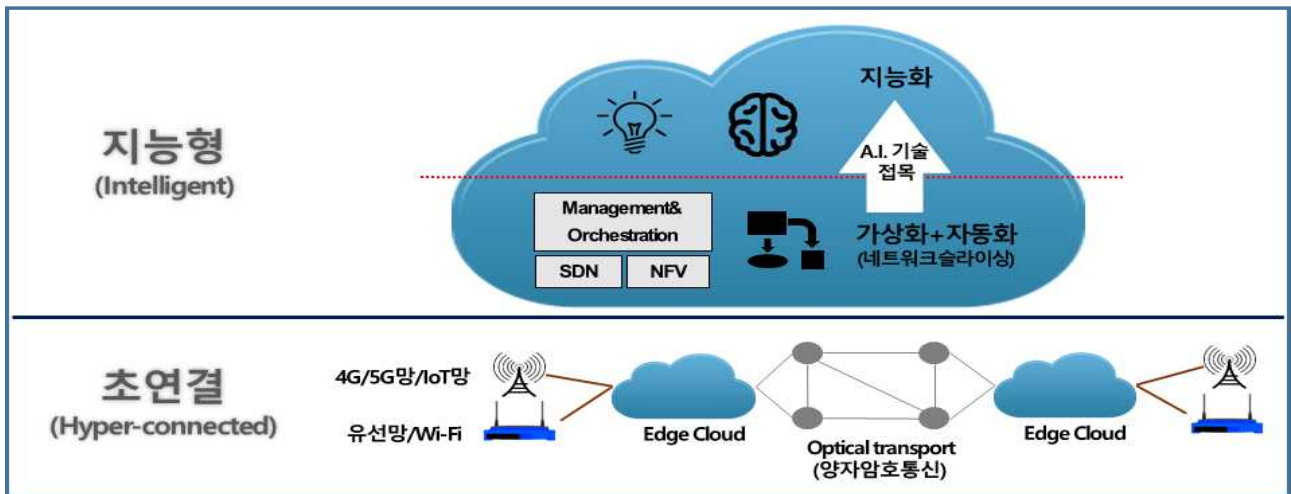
지능형
(Intelligent)

지능화

A.I. 기술
접목

Management&
Orchestration

SDN

NFV

가상화+자동화
(네트워크슬라이싱)

초연결
(Hyper-connected)

4G/5G망/IoT망

유선망/Wi-Fi

Edge Cloud

Optical transport
(양자암호통신)

Edge Cloud